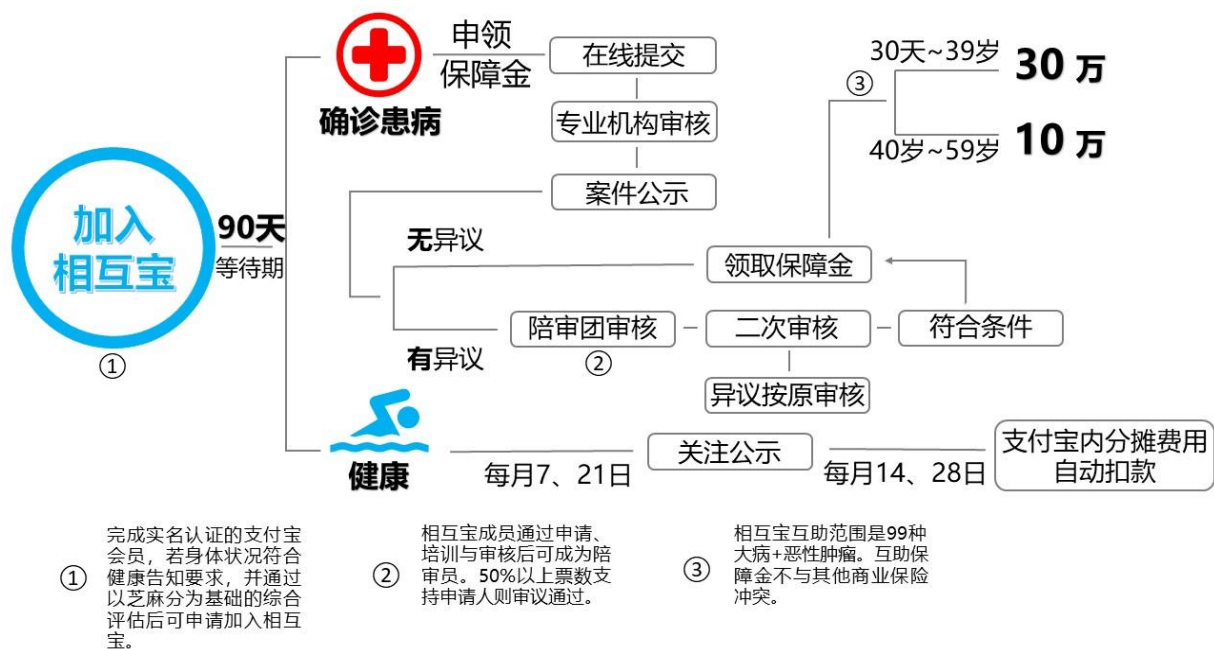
加入
相互宝

①

90天
等待期

确诊患病

申领
保障金

在线提交

专业机构审核

案件公示

无异议

领取保障金

有异议

陪审团审核

②

二次审核

符合条件

异议按原审核

③

30天~39岁

30 万

40岁~59岁

10 万

健康

每月7、21日

关注公示

每月14、28日

支付宝内分摊费用
自动扣款

① 完成实名认证的支付宝会员，若身体状况符合健康告知要求，并通过以芝麻分为基础的综合评估后可申请加入相互宝。

② 相互宝成员通过申请、培训与审核后可成为陪审员。50%以上票数支持申请人则审议通过。

③ 相互宝互助范围是99种大病+恶性肿瘤。互助保障金不与其他商业保险冲突。